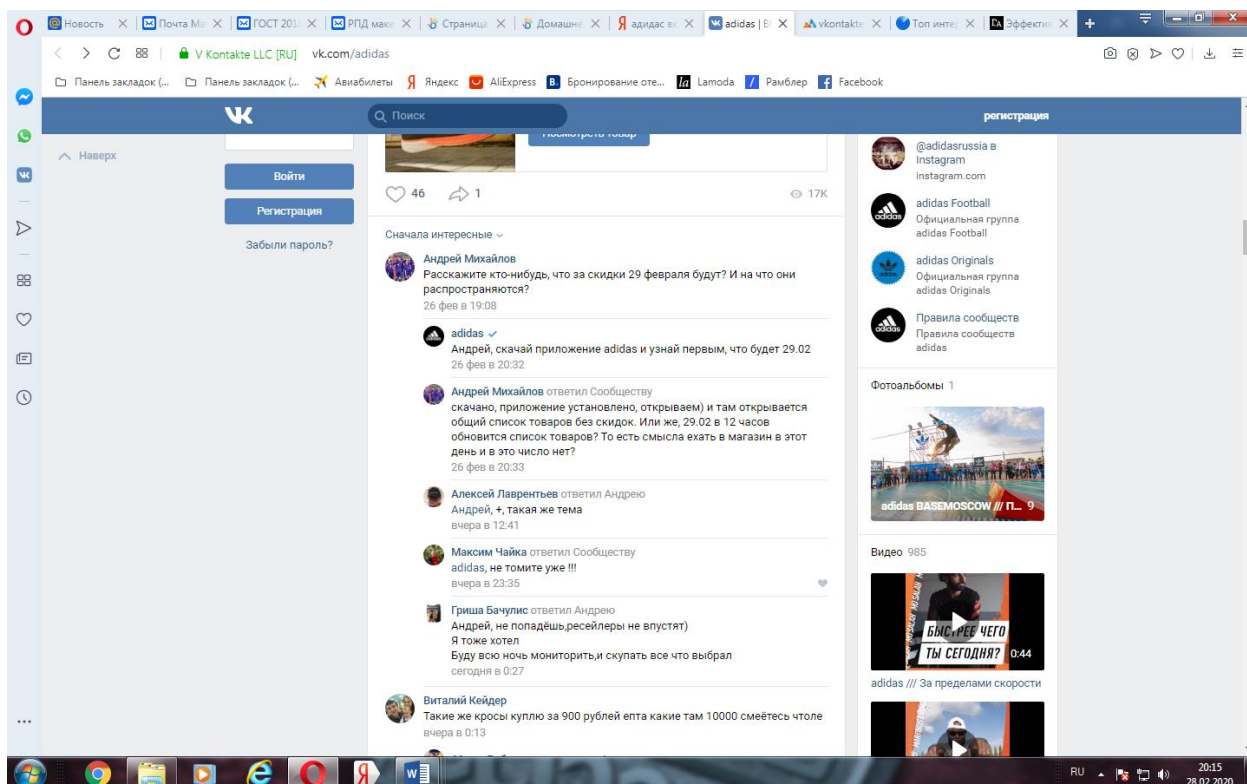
Новость | Почта Ма | ГОСТ 201 | РПД маке | Страница | Домашне | адидас в | adidas | В | vkontakte | Топ интер | Эффектив

V Kontakte LLC [RU] vk.com/adidas

Панель закладок (... Панель закладок (... Авиабилеты Яндекс AliExpress Бронирование оте... Lamoda Рамблер Facebook

Поиск

регистрация

Наверх

Войти

Регистрация

Забыли пароль?

Посмотреть товар

46 1 17K

Сначала интересные

Андрей Михайлов
Расскажите кто-нибудь, что за скидки 29 февраля будут? И на что они распространяются?
26 фев в 19:08

adidas
Андрей, скачай приложение adidas и узнай первым, что будет 29.02
26 фев в 20:32

Андрей Михайлов ответил Сообществу
скачано, приложение установлено, открываем) и там открывается общий список товаров без скидок. Или же, 29.02 в 12 часов обновится список товаров? То есть смысла ехать в магазин в этот день и в это число нет?
26 фев в 20:33

Алексей Лаврентьев ответил Андрею
Андрей, +, такая же тема
вчера в 12:41

Максим Чайка ответил Сообществу
adidas, не томите уже !!!
вчера в 23:35

Гриша Бачулис ответил Андрею
Андрей, не попадёшь,ресейлеры не впустят)
Я тоже хотел
Буду всю ночь мониторить,и скупать все что выбрал
сегодня в 0:27

Виталий Кейдер
Такие же кросы куплю за 900 рублей епта какие там 10000 смеётесь чтоле
вчера в 0:13

@adidasrussia в Instagram
instagram.com

adidas Football
Официальная группа adidas Football

adidas Originals
Официальная группа adidas Originals

Правила сообществ
Правила сообществ adidas

Фотоальбомы 1

adidas BASEMOSCOW /// П... 9

Видео 985

БЫСТРЕЕ ЧЕГО ТЫ СЕГОДНЯ? 0:44

adidas /// За пределами скорости

RU 20:15 28.02.2020